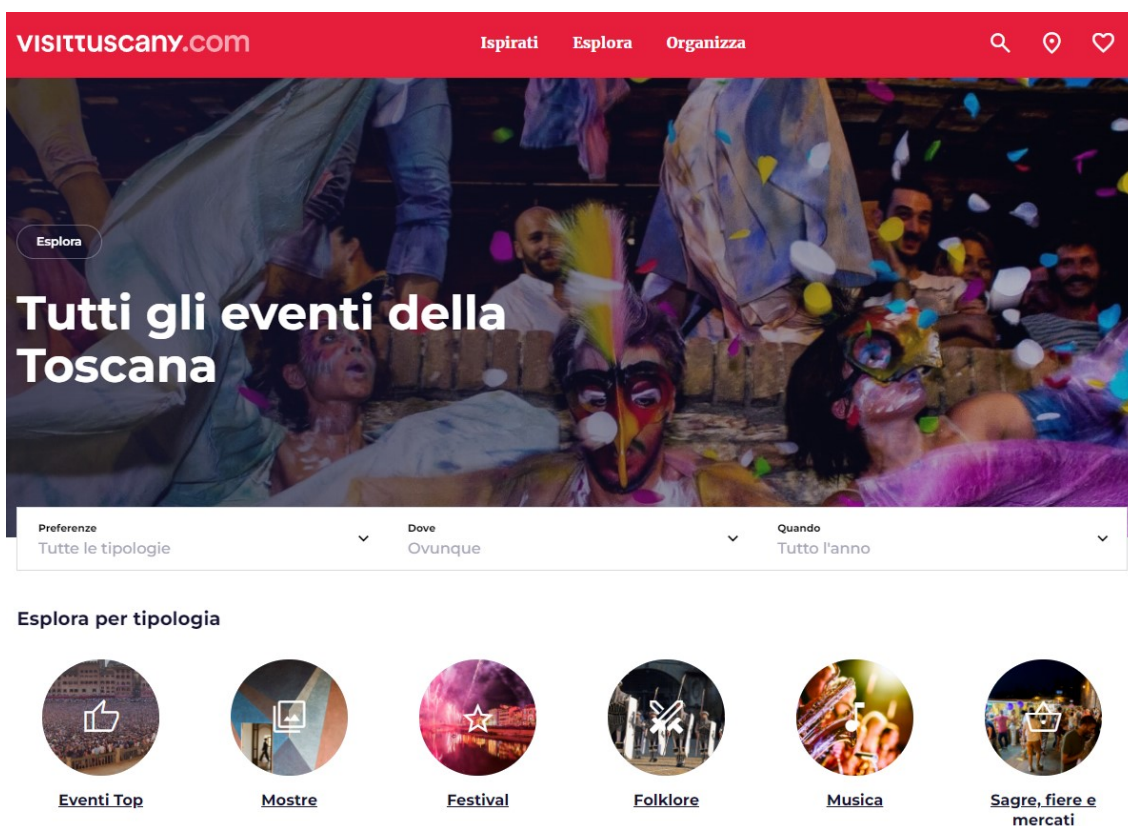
visittuscany.com

Ispirati Esplora Organizza

Esplora

Tutti gli eventi della Toscana

Preferenze
Tutte le tipologie

Dove
Ovunque

Quando
Tutto l'anno

Esplora per tipologia

Eventi Top

Mostre

Festival

Folklore

Musica

Sagre, fiere e mercati